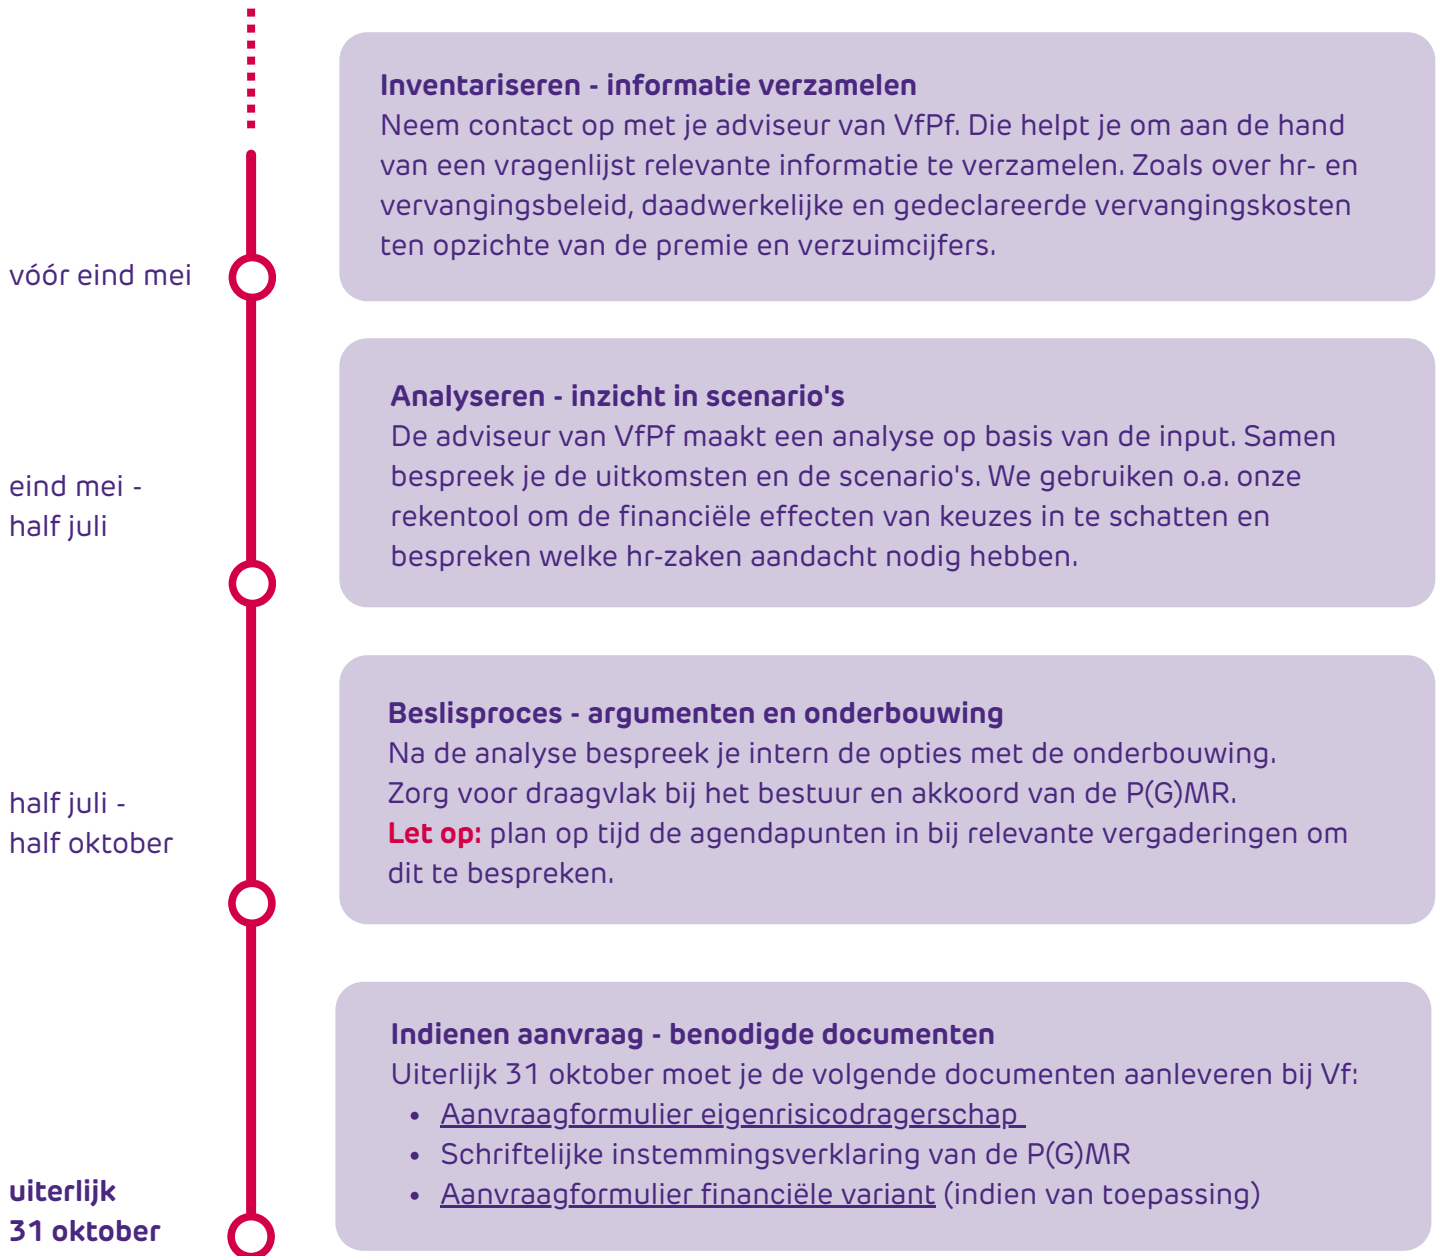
Inventariseren - informatie verzamelen
Neem contact op met je adviseur van VfPf. Die helpt je om aan de hand van een vragenlijst relevante informatie te verzamelen. Zoals over hr- en vervangingsbeleid, daadwerkelijke en gedeclareerde vervangingskosten ten opzichte van de premie en verzuimcijfers.

vóór eind mei

Analyseren - inzicht in scenario's
De adviseur van VfPf maakt een analyse op basis van de input. Samen bespreek je de uitkomsten en de scenario's. We gebruiken o.a. onze rekentool om de financiële effecten van keuzes in te schatten en bespreken welke hr-zaken aandacht nodig hebben.

eind mei - half juli

Beslisproces - argumenten en onderbouwing
Na de analyse bespreek je intern de opties met de onderbouwing. Zorg voor draagvlak bij het bestuur en akkoord van de P(G)MR.
Let op: plan op tijd de agendapunten in bij relevante vergaderingen om dit te bespreken.

half juli - half oktober

Indienen aanvraag - benodigde documenten
Uiterlijk 31 oktober moet je de volgende documenten aanleveren bij Vf:
• Aanvraagformulier eigenrisicodragerschap
• Schriftelijke instemmingsverklaring van de P(G)MR
• Aanvraagformulier financiële variant (indien van toepassing)

uiterlijk 31 oktober